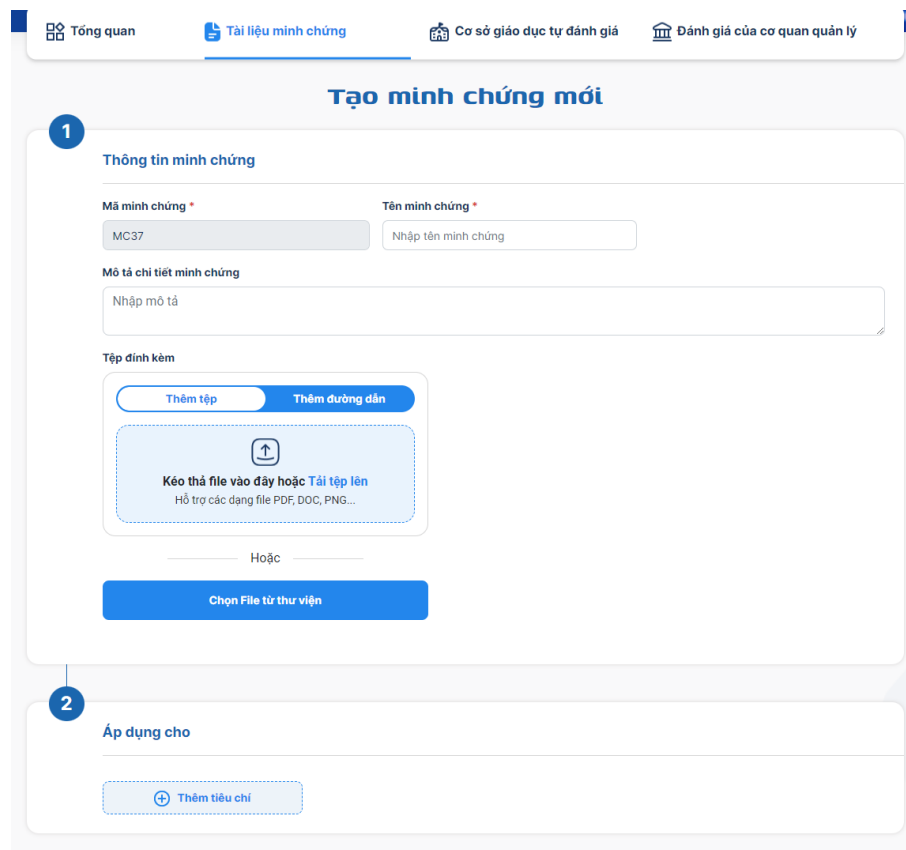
Tổng quan | Tài liệu minh chứng | Cơ sở giáo dục tự đánh giá | Đánh giá của cơ quan quản lý

Tạo minh chứng mới

1

Thông tin minh chứng

Mã minh chứng *

MC37

Tên minh chứng *

Nhập tên minh chứng

Mô tả chi tiết minh chứng

Nhập mô tả

Tệp đính kèm

Thêm tệp | Thêm đường dẫn

Kéo thả file vào đây hoặc Tải tệp lên
Hỗ trợ các dạng file PDF, DOC, PNG...

Hoặc

Chọn File từ thư viện

2

Áp dụng cho

Thêm tiêu chí